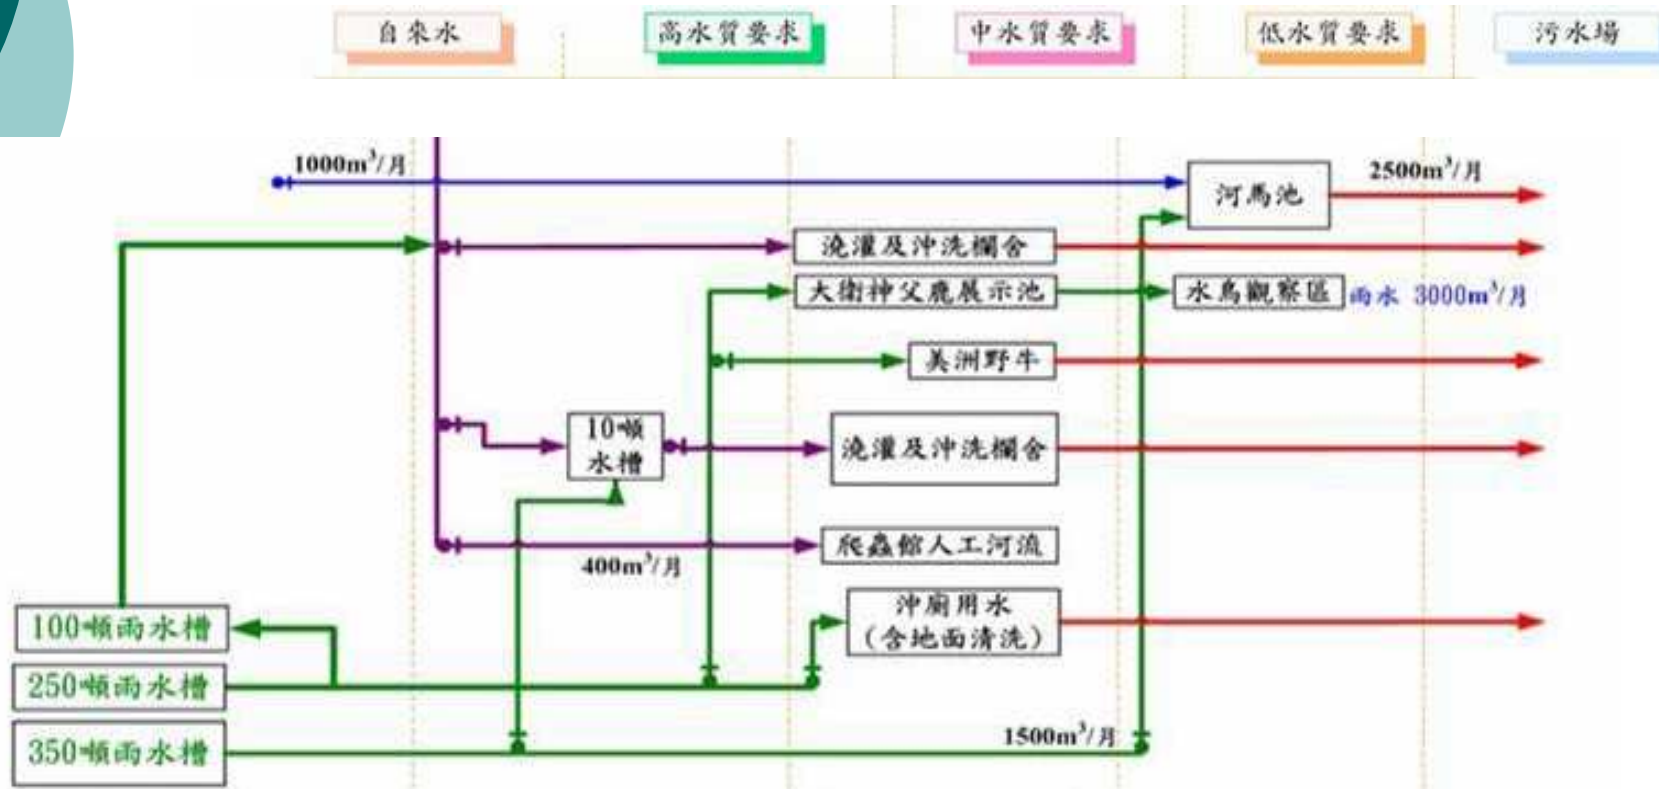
自來水

高水質要求

中水質要求

低水質要求

污水場

$1000m^3$/月

河馬池

$2500m^3$/月

澆灌及沖洗欄舍

大衛神父鹿展示池

水鳥觀察區

雨水 $3000m^3$/月

美洲野牛

10噸水槽

澆灌及沖洗欄舍

爬蟲館人工河流

$400m^3$/月

沖廁用水（含地面清洗）

100噸雨水槽

250噸雨水槽

350噸雨水槽

$1500m^3$/月